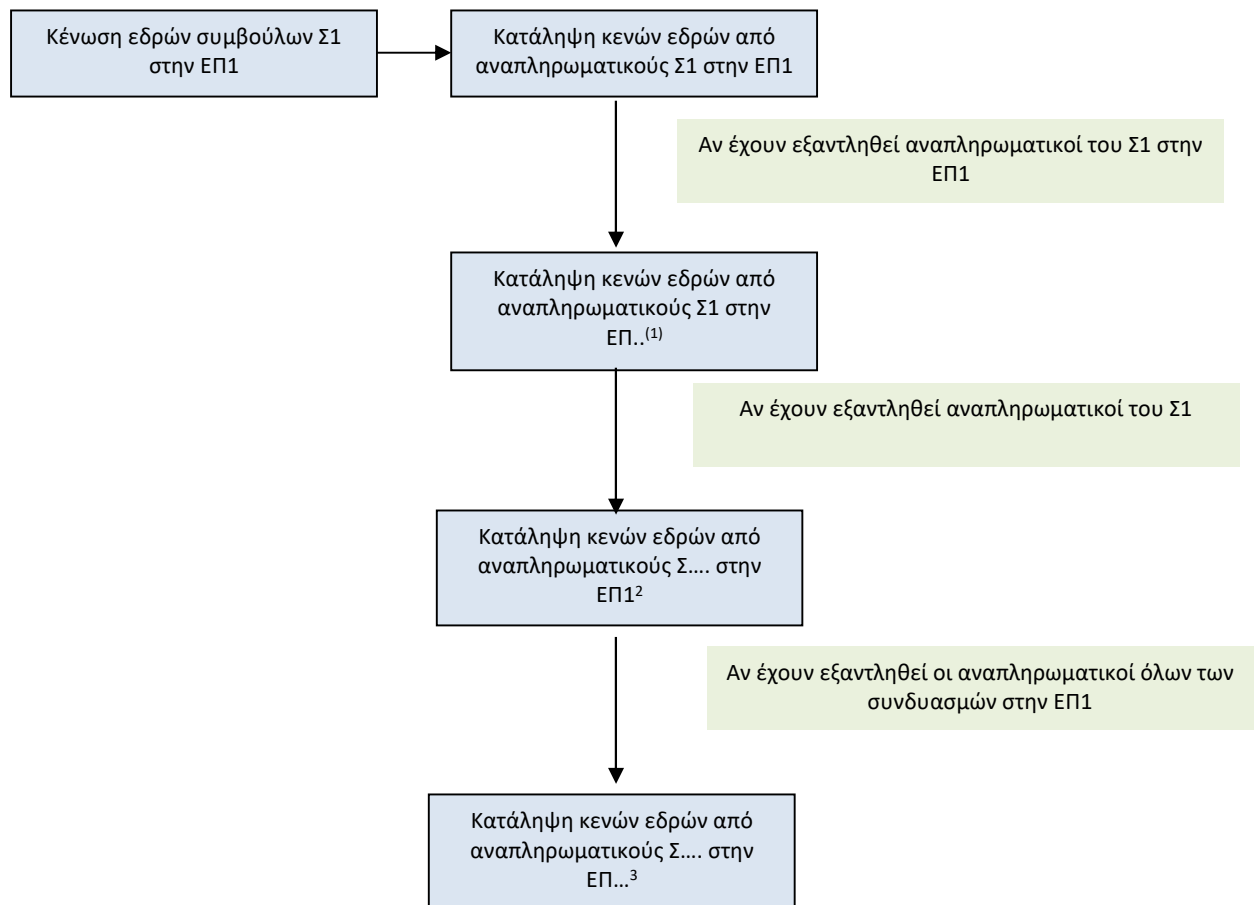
Κένωση εδρών συμβούλων Σ1 στην ΕΠ1

Κατάληψη κενών εδρών από αναπληρωματικούς Σ1 στην ΕΠ1

Αν έχουν εξαντληθεί αναπληρωματικοί του Σ1 στην ΕΠ1

Κατάληψη κενών εδρών από αναπληρωματικούς Σ1 στην ΕΠ..$^{(1)}$

Αν έχουν εξαντληθεί αναπληρωματικοί του Σ1

Κατάληψη κενών εδρών από αναπληρωματικούς Σ…. στην ΕΠ1$^{2}$

Αν έχουν εξαντληθεί οι αναπληρωματικοί όλων των συνδυασμών στην ΕΠ1

Κατάληψη κενών εδρών από αναπληρωματικούς Σ…. στην ΕΠ…$^{3}$